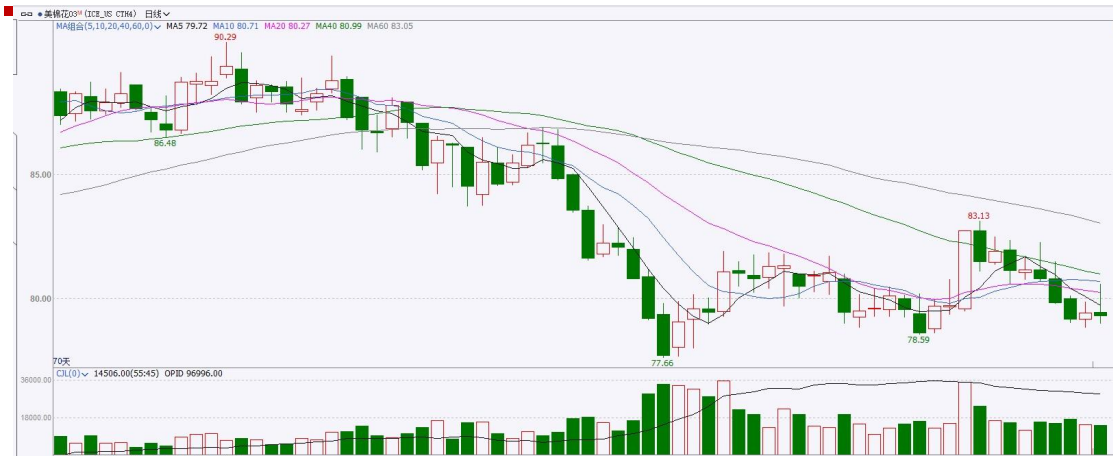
美棉花03 (ICE_US CTH4) 日线
MA组合(5,10,20,40,60,0) MA5 79.72 MA10 80.71 MA20 80.27 MA40 80.99 MA60 83.05
90.29
86.48
85.00
83.13
80.00
78.59
77.66
70天
CJL(0) 14506.00(55:45) OPID 96996.00
36000.00
18000.00